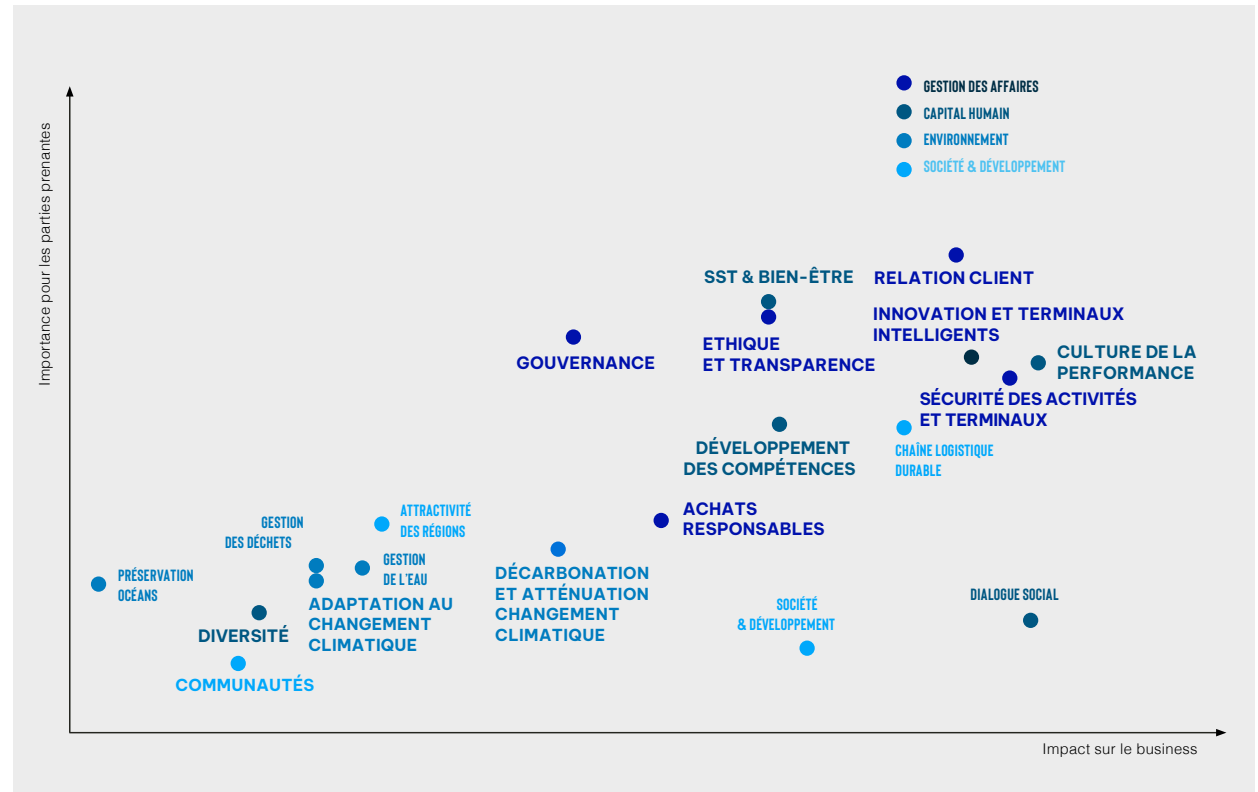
GESTION DES AFFAIRES
CAPITAL HUMAIN
ENVIRONNEMENT
SOCIÉTÉ & DÉVELOPPEMENT

Importance pour les parties prenantes

RELATION CLIENT
SST & BIEN-ÊTRE
INNOVATION ET TERMINAUX INTELLIGENTS
ETHIQUE ET TRANSPARENCE
GOUVERNANCE
CULTURE DE LA PERFORMANCE
SÉCURITÉ DES ACTIVITÉS ET TERMINAUX
DÉVELOPPEMENT DES COMPÉTENCES
CHAÎNE LOGISTIQUE DURABLE
ACHATS RESPONSABLES
ATTRACTIVITÉ DES RÉGIONS
GESTION DES DÉCHETS
GESTION DE L'EAU
PRÉSERVATION OCÉANS
DÉCARBONATION ET ATTÉNUATION CHANGEMENT CLIMATIQUE
ADAPTATION AU CHANGEMENT CLIMATIQUE
DIVERSITÉ
SOCIÉTÉ & DÉVELOPPEMENT
DIALOGUE SOCIAL
COMMUNAUTÉS

Impact sur le business